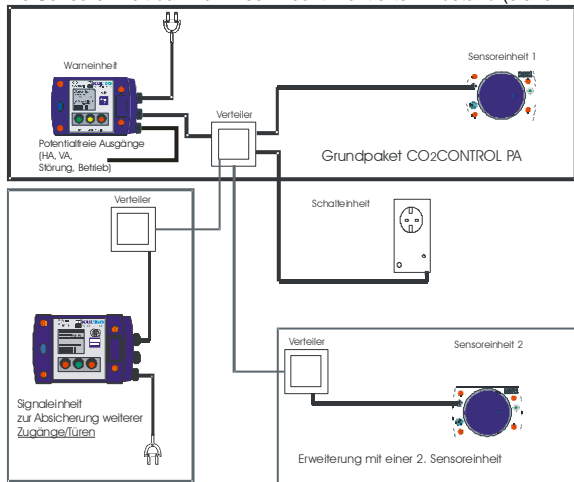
Warneinheit

Sensoreinheit 1

Verteiler

Potentialfreie Ausgänge (HA, VA, Störung, Betrieb)

Grundpaket CO2CONTROL PA

Verteiler

Schalteinheit

Verteiler

Sensoreinheit 2

Signaleinheit zur Absicherung weiterer Zugänge/Türen

Erweiterung mit einer 2. Sensoreinheit